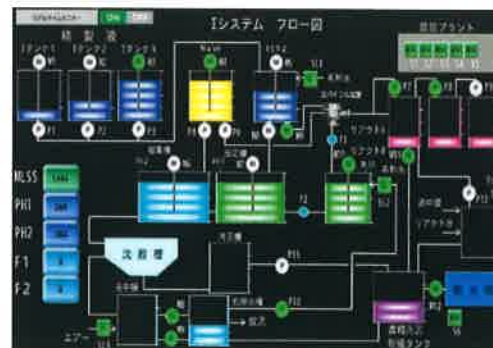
Iシステム フロー図

ON

精製液

Tタンク1

Tタンク2

Tタンク3

P1

P2

P3

NaClO

T1

P4

P5

MLSS

PH1

PH2

F1

F2

沈殿槽

P12

P13

P14

P15

エアー

放流

沈澱槽

ラプラスト

リアクター

処理水

ラプラスト

P9

P10

P11